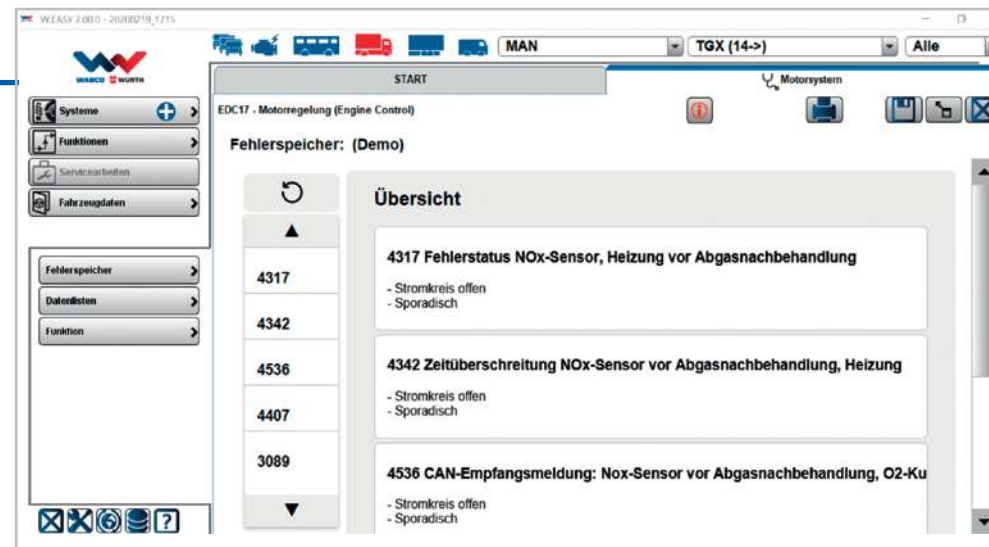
W.EASY 2.00.0 - 20200219_1715

MAN
TGX (14->)
Alle

WABCO WÜRTH

START
Motorsystem

Systeme
Funktionen
Servicearbeiten
Fahrzeugdaten

EDC17 - Motorregelung (Engine Control)

Fehlerspeicher: (Demo)

Fehlerspeicher
Datenlisten
Funktion

4317
4342
4536
4407
3089

Übersicht

4317 Fehlerstatus NOx-Sensor, Heizung vor Abgasnachbehandlung
- Stromkreis offen
- Sporadisch

4342 Zeitüberschreitung NOx-Sensor vor Abgasnachbehandlung, Heizung
- Stromkreis offen
- Sporadisch

4536 CAN-Empfangsmeldung: Nox-Sensor vor Abgasnachbehandlung, O2-Ku
- Stromkreis offen
- Sporadisch